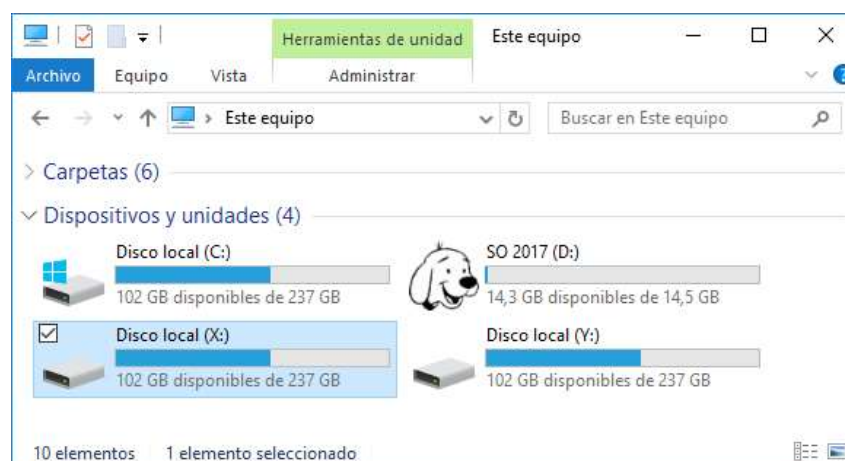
Herramientas de unidad
Este equipo
Archivo
Equipo
Vista
Administrar
Este equipo
Buscar en Este equipo
Carpetas (6)
Dispositivos y unidades (4)
Disco local (C:)
102 GB disponibles de 237 GB
SO 2017 (D:)
14,3 GB disponibles de 14,5 GB
Disco local (X:)
102 GB disponibles de 237 GB
Disco local (Y:)
102 GB disponibles de 237 GB
10 elementos
1 elemento seleccionado